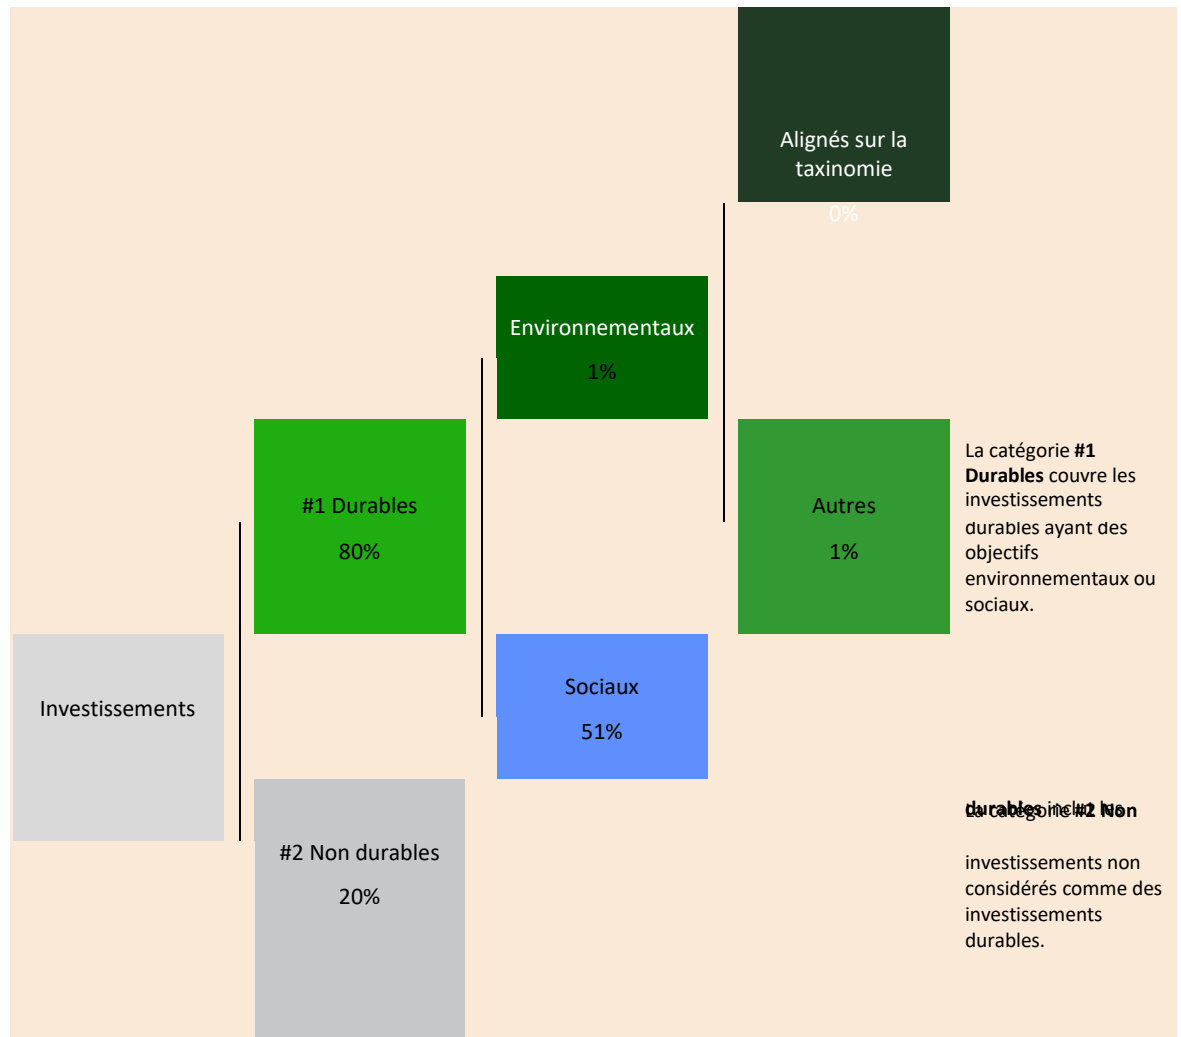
Alignés sur la taxinomie

0%

Environnementaux

1%

#1 Durables

80%

Autres

1%

La catégorie **#1 Durables** couvre les investissements durables ayant des objectifs environnementaux ou sociaux.

Investissements

Sociaux

51%

#2 Non durables

20%

La catégorie **#2 Non durables** inclut les

investissements non considérés comme des investissements durables.